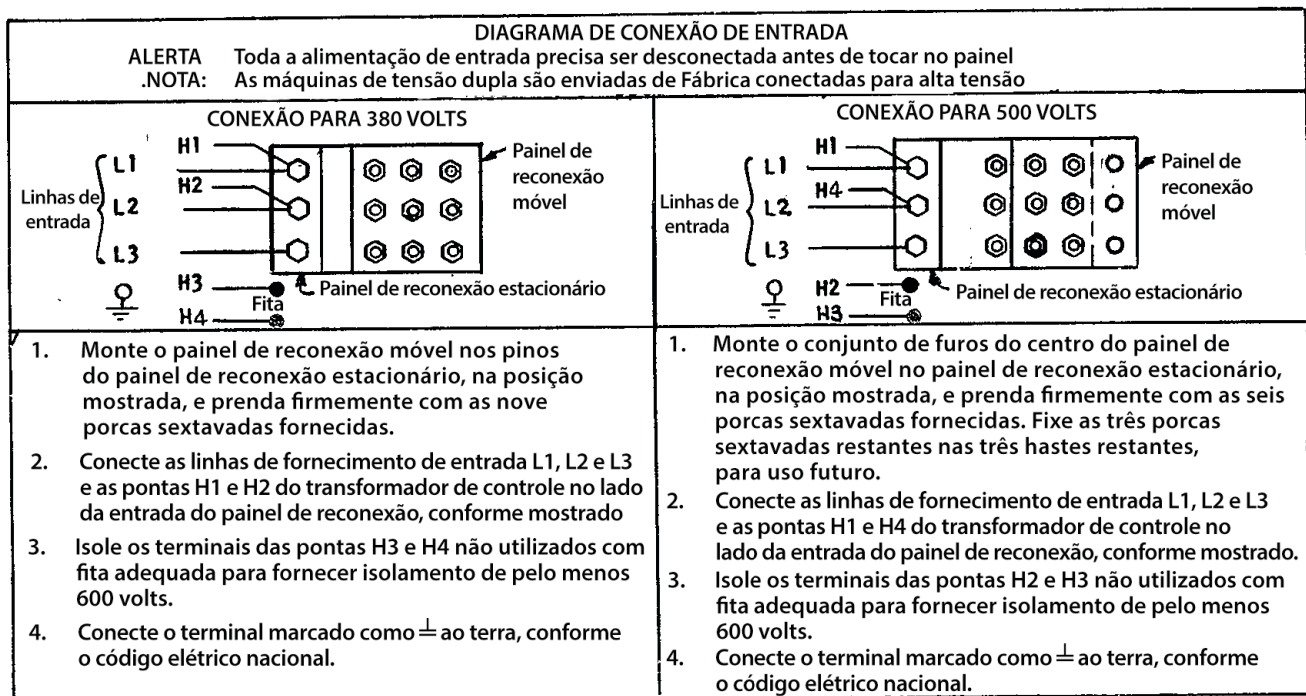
DIAGRAMA DE CONEXÃO DE ENTRADA
ALERTA Toda a alimentação de entrada precisa ser desconectada antes de tocar no painel
.NOTA: As máquinas de tensão dupla são enviadas de Fábrica conectadas para alta tensão

CONEXÃO PARA 380 VOLTS

H1
H2
L1
Linhas de entrada
L2
L3
H3
H4
Fita
Painel de reconexão móvel
Painel de reconexão estacionário

1. Monte o painel de reconexão móvel nos pinos do painel de reconexão estacionário, na posição mostrada, e prenda firmemente com as nove porcas sextavadas fornecidas.
2. Conecte as linhas de fornecimento de entrada L1, L2 e L3 e as pontas H1 e H2 do transformador de controle no lado da entrada do painel de reconexão, conforme mostrado
3. Isole os terminais das pontas H3 e H4 não utilizados com fita adequada para fornecer isolamento de pelo menos 600 volts.
4. Conecte o terminal marcado como $\perp$ ao terra, conforme o código elétrico nacional.

CONEXÃO PARA 500 VOLTS

H1
H4
L1
Linhas de entrada
L2
L3
H2
H3
Fita
Painel de reconexão móvel
Painel de reconexão estacionário

1. Monte o conjunto de furos do centro do painel de reconexão móvel no painel de reconexão estacionário, na posição mostrada, e prenda firmemente com as seis porcas sextavadas fornecidas. Fixe as três porcas sextavadas restantes nas três hastes restantes, para uso futuro.
2. Conecte as linhas de fornecimento de entrada L1, L2 e L3 e as pontas H1 e H4 do transformador de controle no lado da entrada do painel de reconexão, conforme mostrado.
3. Isole os terminais das pontas H2 e H3 não utilizados com fita adequada para fornecer isolamento de pelo menos 600 volts.
4. Conecte o terminal marcado como $\perp$ ao terra, conforme o código elétrico nacional.